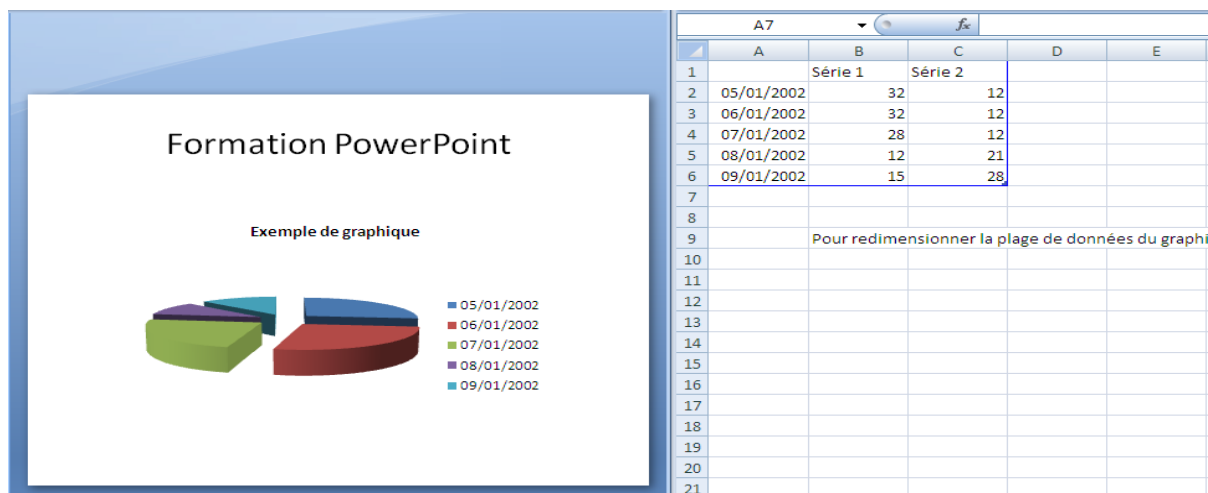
Formation PowerPoint

Exemple de graphique

05/01/2002
06/01/2002
07/01/2002
08/01/2002
09/01/2002

A7 $f_x$

| | A | B | C | D | E |
|---|---|---|---|---|---|
| 1 | | Série 1 | Série 2 | | |
| 2 | 05/01/2002 | 32 | 12 | | |
| 3 | 06/01/2002 | 32 | 12 | | |
| 4 | 07/01/2002 | 28 | 12 | | |
| 5 | 08/01/2002 | 12 | 21 | | |
| 6 | 09/01/2002 | 15 | 28 | | |
| 7 | | | | | |
| 8 | | | | | |
| 9 | | Pour redimensionner la plage de données du graphi | | | |
| 10 | | | | | |
| 11 | | | | | |
| 12 | | | | | |
| 13 | | | | | |
| 14 | | | | | |
| 15 | | | | | |
| 16 | | | | | |
| 17 | | | | | |
| 18 | | | | | |
| 19 | | | | | |
| 20 | | | | | |
| 21 | | | | | |